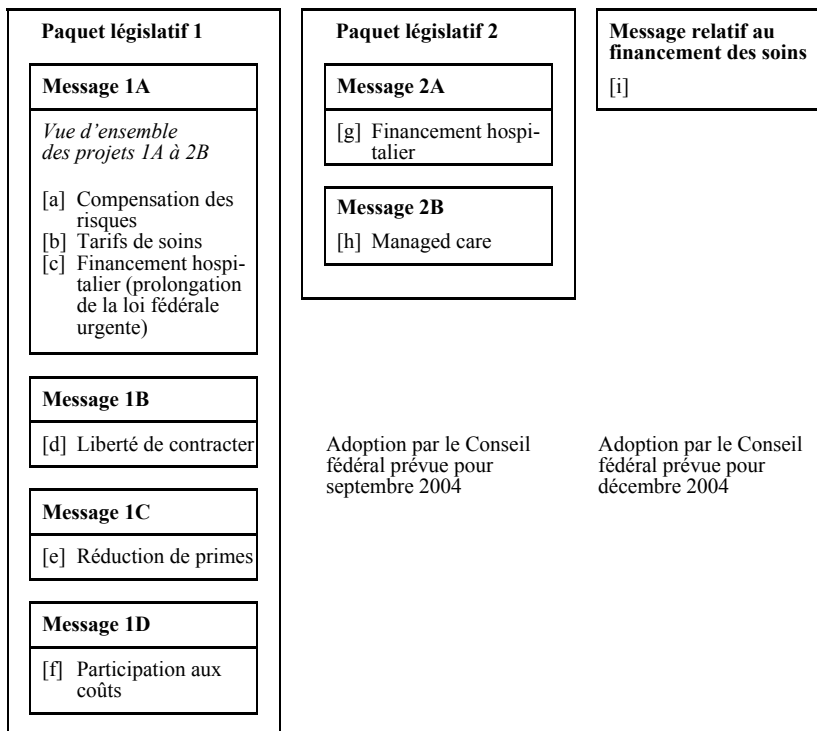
Paquet législatif 1

Message 1A

*Vue d'ensemble des projets 1A à 2B*

[a] Compensation des risques
[b] Tarifs de soins
[c] Financement hospitalier (prolongation de la loi fédérale urgente)

Message 1B

[d] Liberté de contracter

Message 1C

[e] Réduction de primes

Message 1D

[f] Participation aux coûts

Paquet législatif 2

Message 2A

[g] Financement hospitalier

Message 2B

[h] Managed care

Adoption par le Conseil fédéral prévue pour septembre 2004

Message relatif au financement des soins

[i]

Adoption par le Conseil fédéral prévue pour décembre 2004